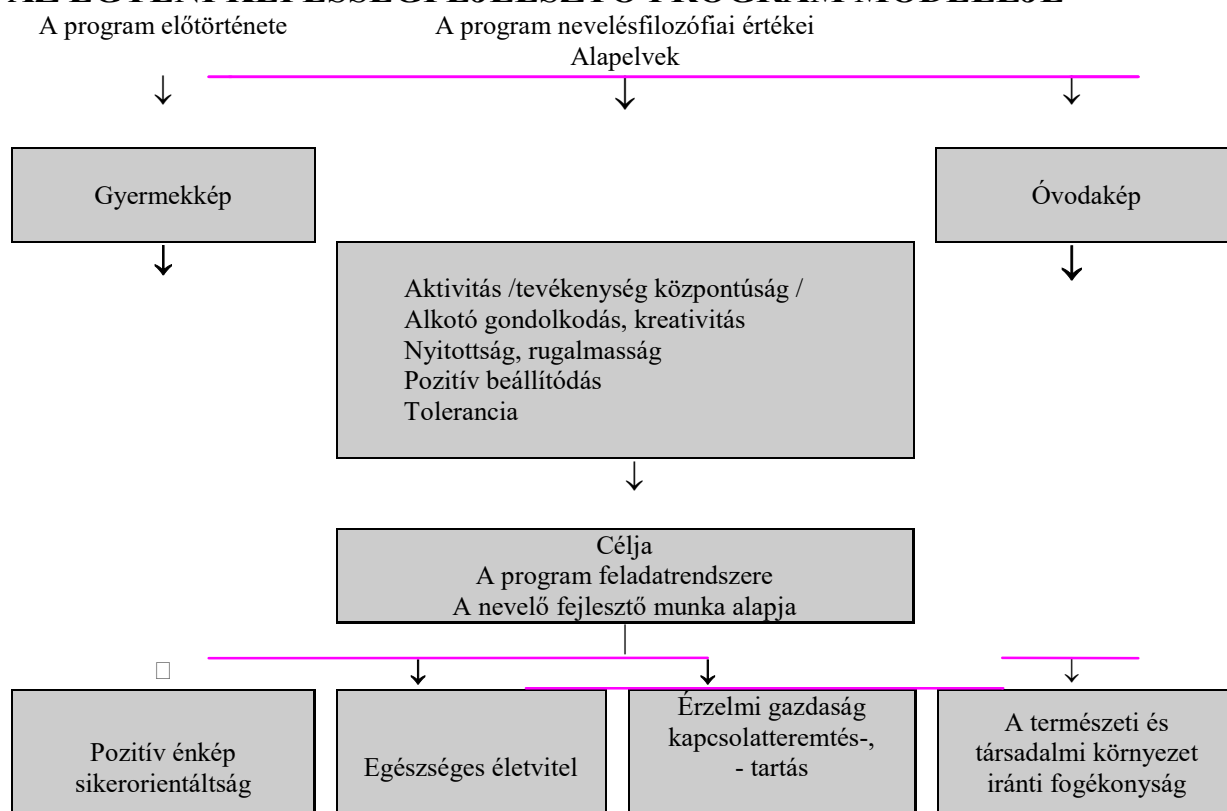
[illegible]

A program előtörténete

A program nevelésfilozófiai értékei
Alapelvek

Gyermekkép

Óvodakép

Aktivitás /tevékenység központúság /
Alkotó gondolkodás, kreativitás
Nyitottság, rugalmasság
Pozitív beállítódás
Tolerancia

Célja
A program feladatrendszere
A nevelő fejlesztő munka alapja

Pozitív énkép
sikerorientáltság

Egészséges életvitel

Érzelmi gazdaság
kapcsolatteremtés-,
- tartás

A természeti és
társadalmi környezet
iránti fogékonyság